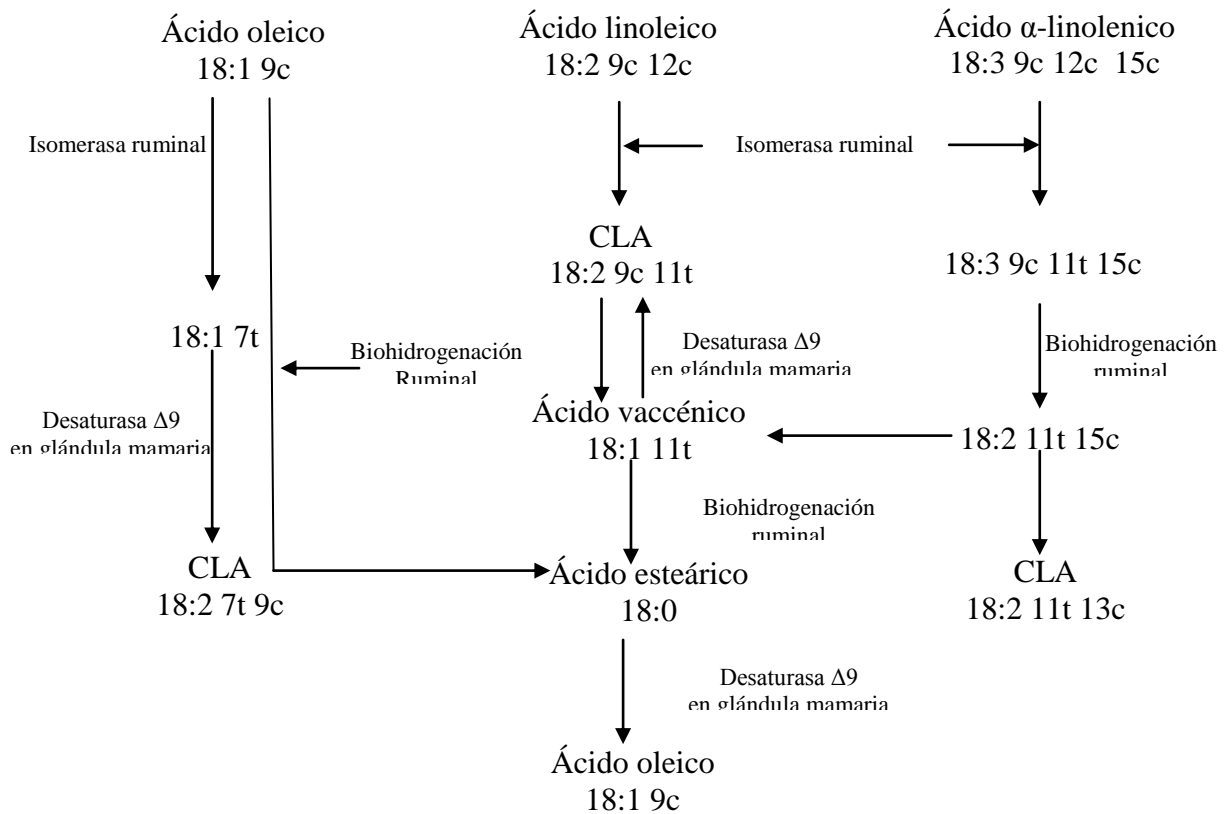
Ácido oleico
18:1 9c

Ácido linoleico
18:2 9c 12c

Ácido α-linolenico
18:3 9c 12c 15c

Isomerasa ruminal

Isomerasa ruminal

CLA
18:2 9c 11t

18:3 9c 11t 15c

18:1 7t

Biohidrogenación Ruminal

Desaturasa Δ9 en glándula mamaria

Biohidrogenación ruminal

Desaturasa Δ9 en glándula mamaria

Ácido vaccénico
18:1 11t

18:2 11t 15c

Biohidrogenación ruminal

CLA
18:2 7t 9c

Ácido esteárico
18:0

CLA
18:2 11t 13c

Desaturasa Δ9 en glándula mamaria

Ácido oleico
18:1 9c